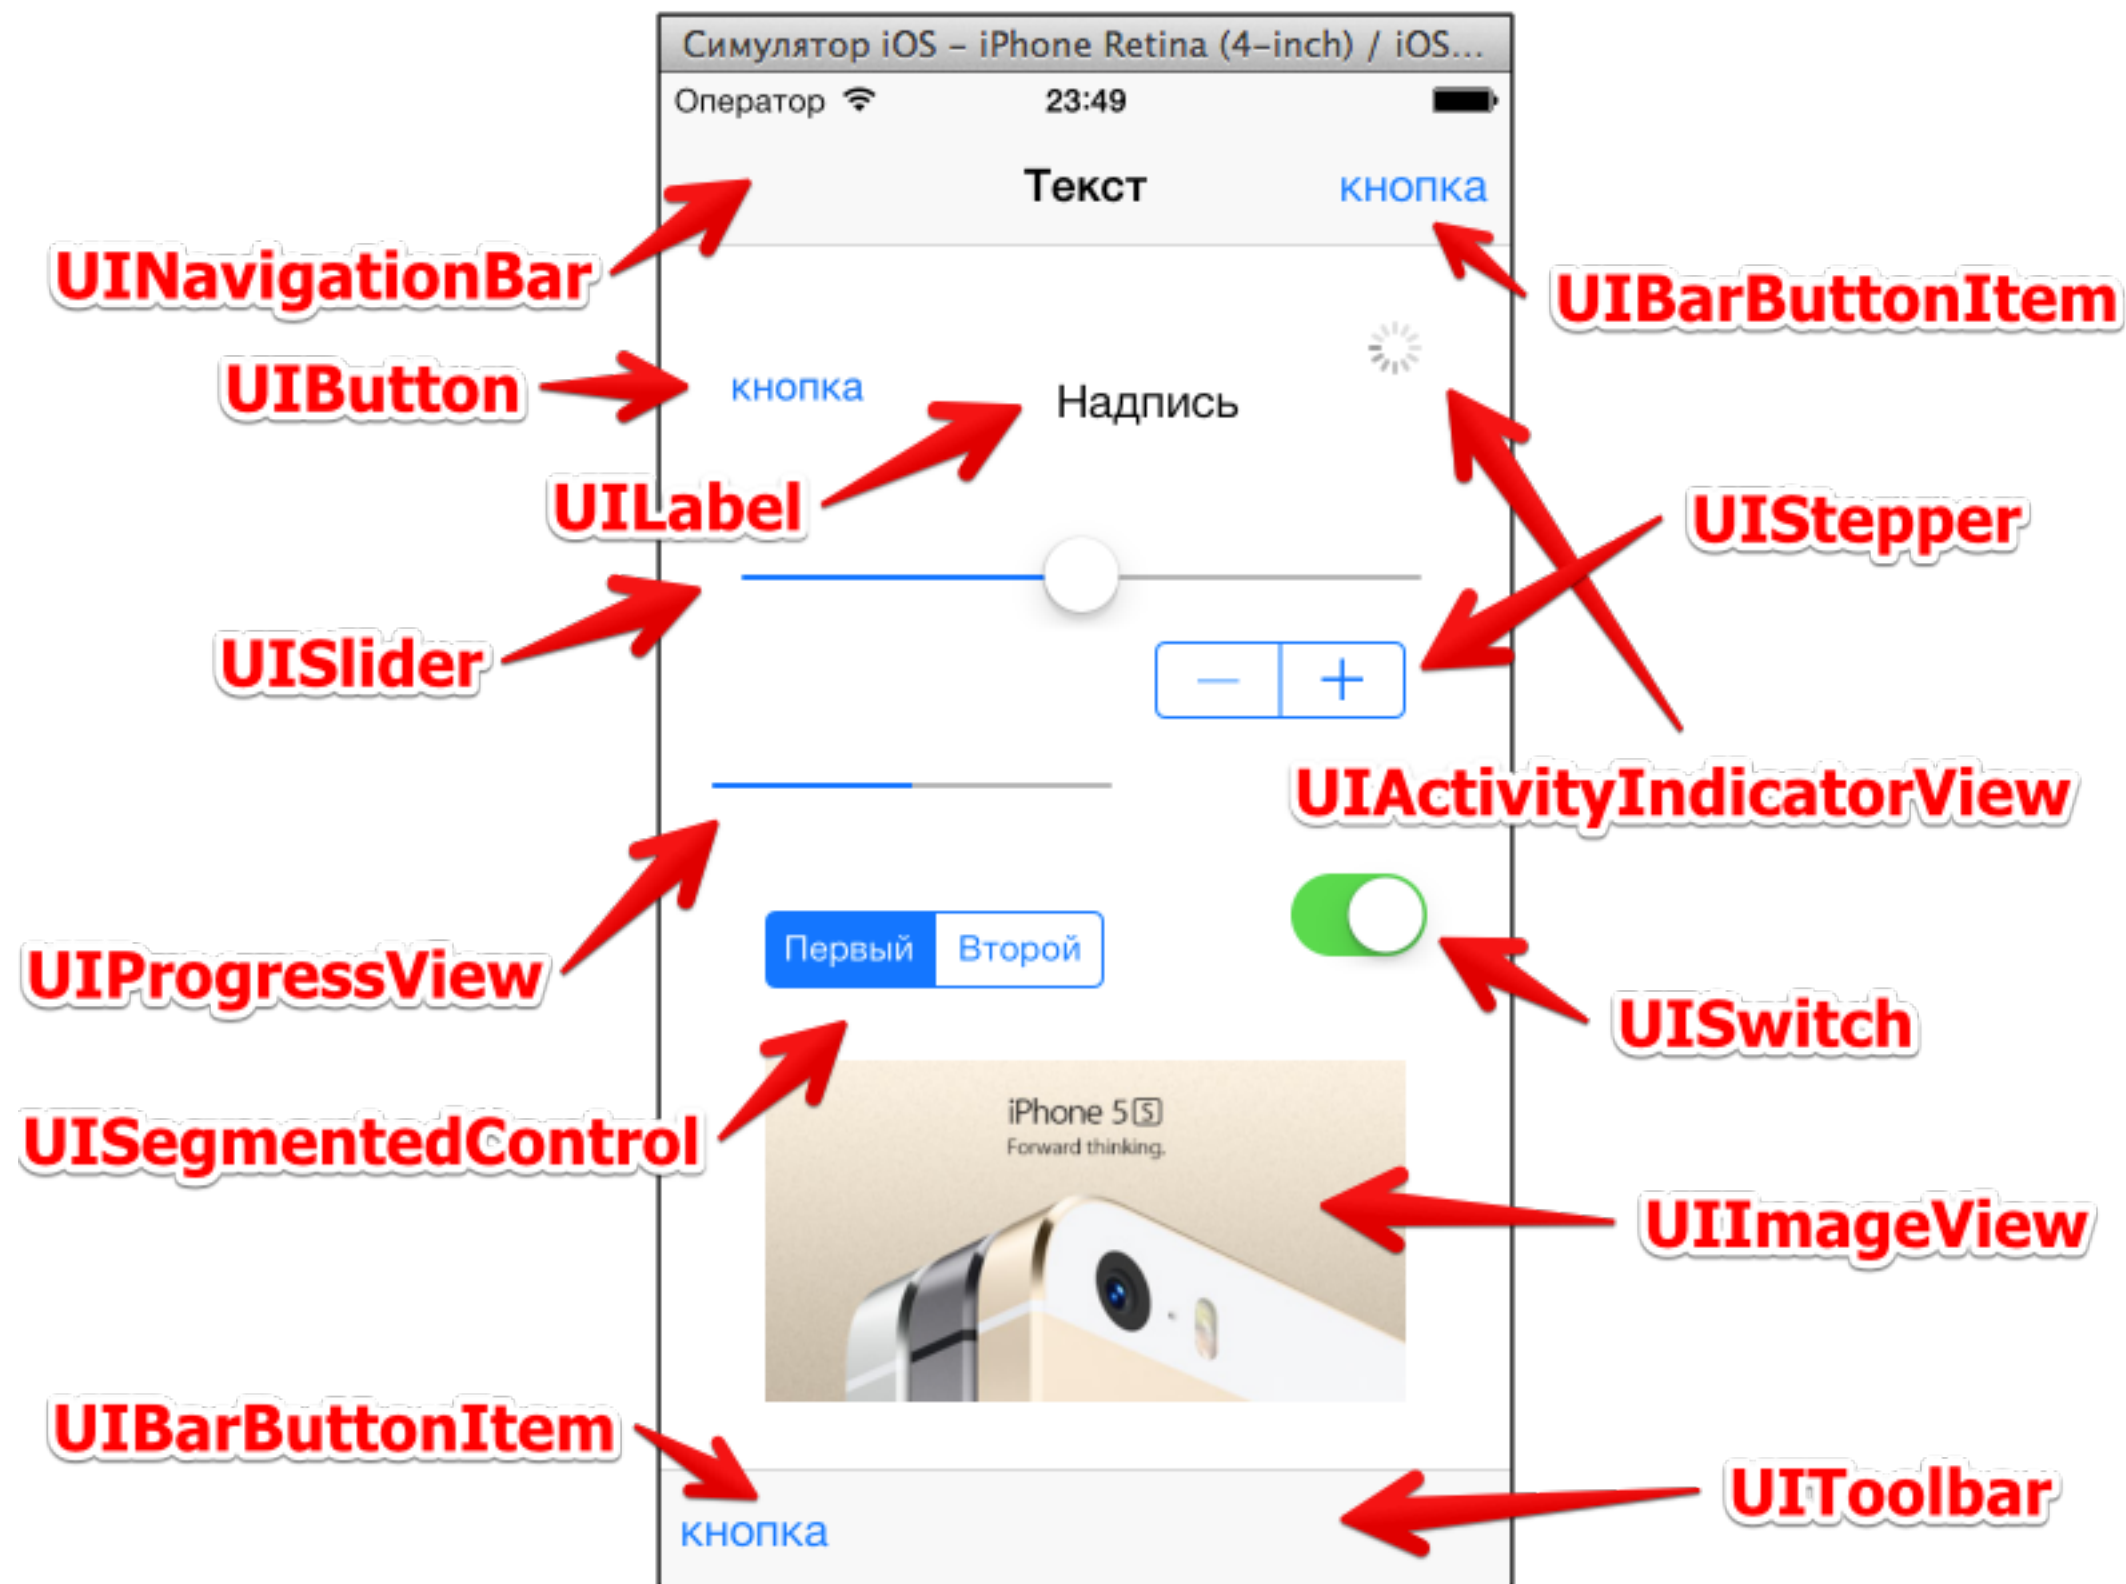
Симулятор iOS – iPhone Retina (4-inch) / iOS...

Оператор 23:49

Текст

кнопка

UINavigationBar

UIBarButtonItem

UIButton

кнопка

Надпись

UILabel

UIStepper

UISlider

− +

UIActivityIndicatorView

UIProgressView

Первый Второй

UISwitch

UISegmentedControl

iPhone 5S
Forward thinking.

UIImageView

UIBarButtonItem

UIToolbar

кнопка